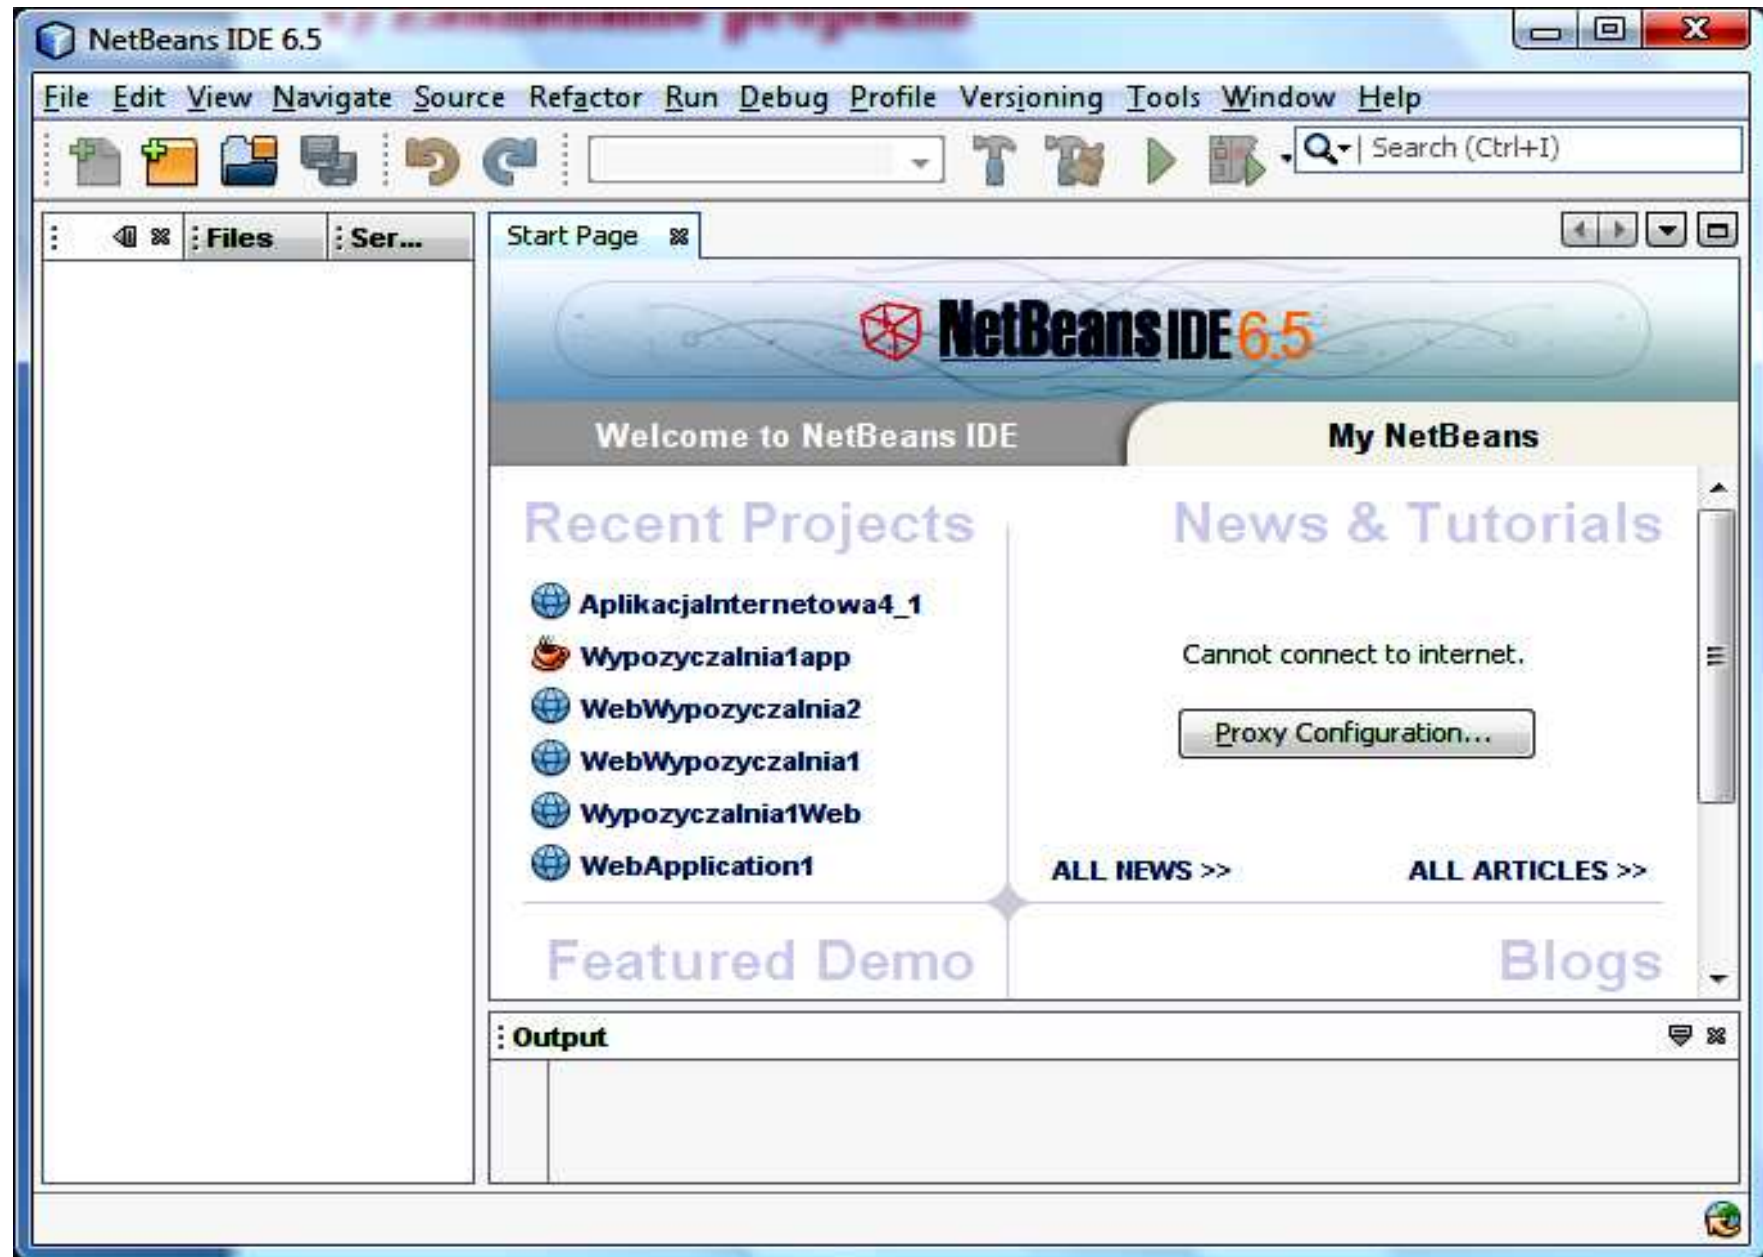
NetBeans IDE 6.5

File Edit View Navigate Source Refactor Run Debug Profile Versioning Tools Window Help

Search (Ctrl+I)

Files Ser...

Start Page

NetBeans IDE 6.5

Welcome to NetBeans IDE

My NetBeans

Recent Projects

AplikacjaInternetowa4_1
Wypozyczalnia1app
WebWypozyczalnia2
WebWypozyczalnia1
Wypozyczalnia1Web
WebApplication1

News & Tutorials

Cannot connect to internet.

Proxy Configuration...

ALL NEWS >>

ALL ARTICLES >>

Featured Demo

Blogs

Output